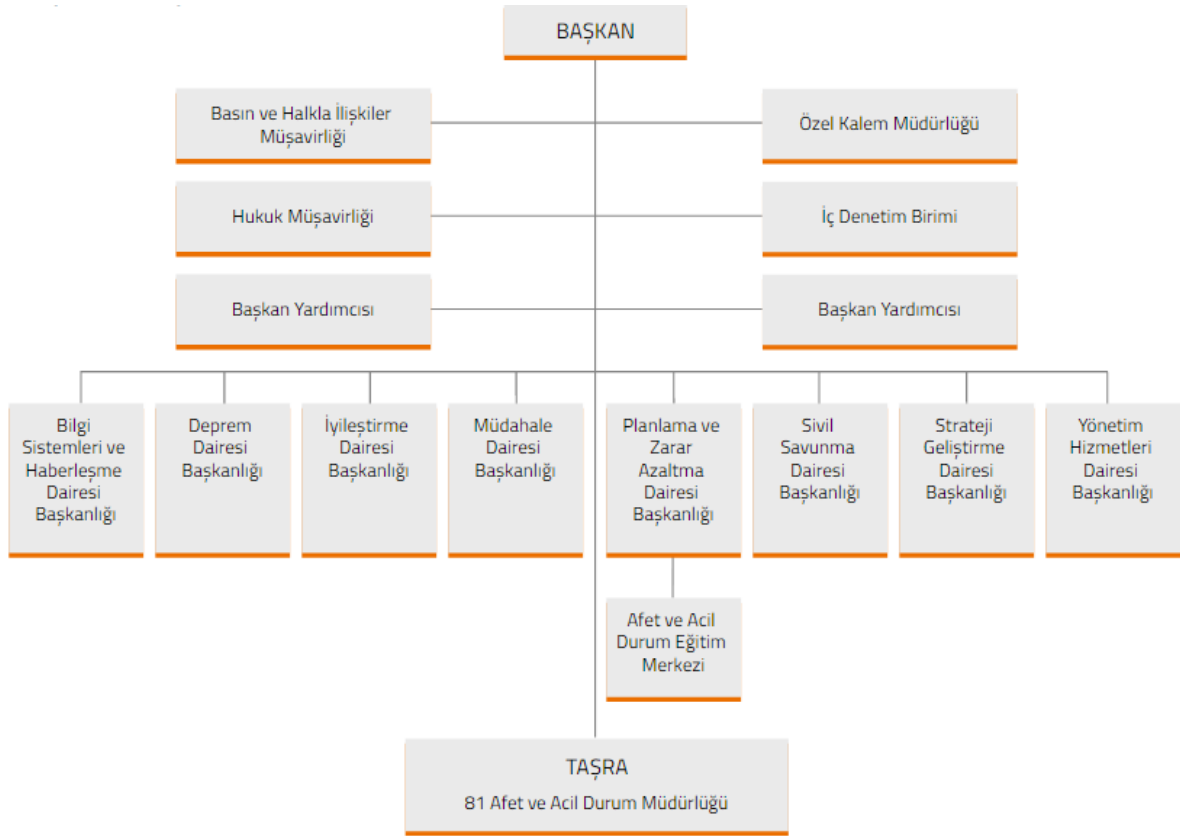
BAŞKAN

Basın ve Halkla İlişkiler Müşavirliği

Özel Kalem Müdürlüğü

Hukuk Müşavirliği

İç Denetim Birimi

Başkan Yardımcısı

Başkan Yardımcısı

Bilgi Sistemleri ve Haberleşme Dairesi Başkanlığı

Deprem Dairesi Başkanlığı

İyileştirme Dairesi Başkanlığı

Müdahale Dairesi Başkanlığı

Planlama ve Zarar Azaltma Dairesi Başkanlığı

Sivil Savunma Dairesi Başkanlığı

Strateji Geliştirme Dairesi Başkanlığı

Yönetim Hizmetleri Dairesi Başkanlığı

Afet ve Acil Durum Eğitim Merkezi

TAŞRA
81 Afet ve Acil Durum Müdürlüğü